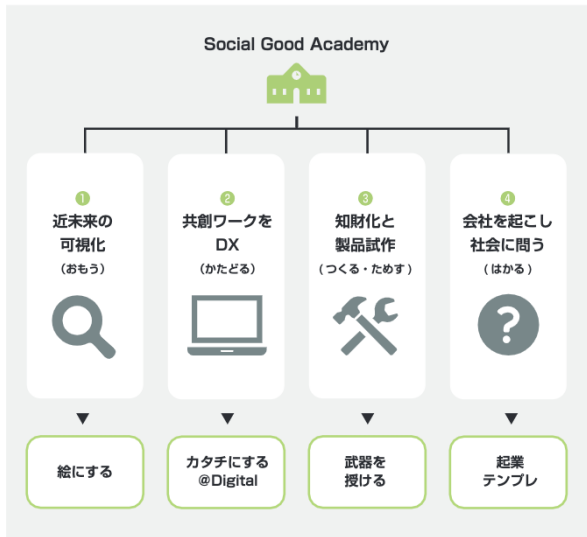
Social Good Academy

1
近未来の可視化
（おもう）

2
共創ワークをDX
（かたどる）

3
知財化と製品試作
（つくる・ためす）

4
会社を起こし社会に問う
（はかる）

絵にする

カタチにする @Digital

武器を授ける

起業テンプレ